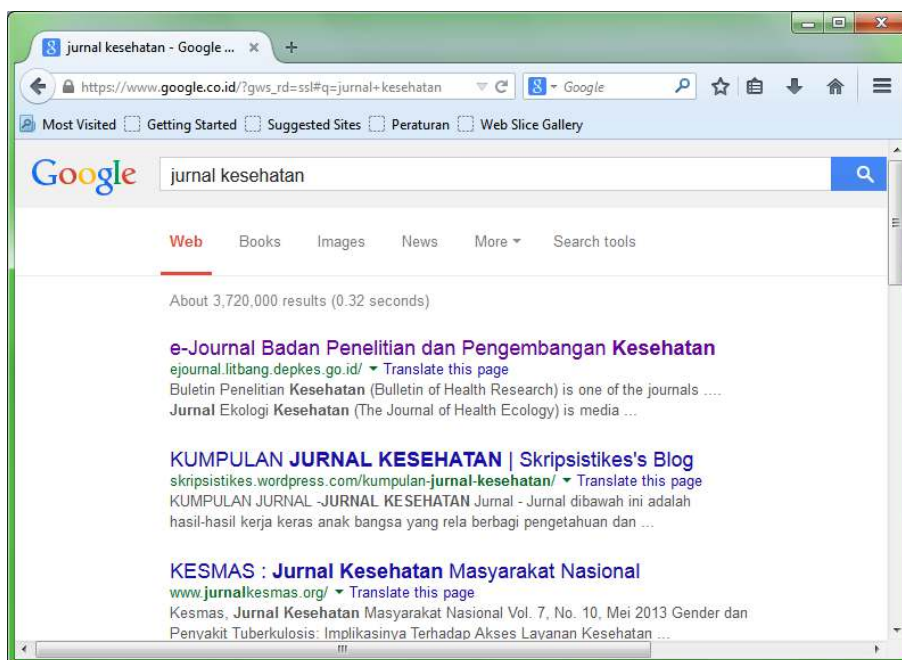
jurnal kesehatan - Google ... ×

https://www.google.co.id/?gws_rd=ssl#q=jurnal+kesehatan

Google

Most Visited Getting Started Suggested Sites Peraturan Web Slice Gallery

Google

jurnal kesehatan

Web Books Images News More Search tools

About 3,720,000 results (0.32 seconds)

e-Journal Badan Penelitian dan Pengembangan Kesehatan
ejournal.litbang.depkes.go.id/ ▾ Translate this page
Buletin Penelitian Kesehatan (Bulletin of Health Research) is one of the journals .... Jurnal Ekologi Kesehatan (The Journal of Health Ecology) is media ...

KUMPULAN JURNAL KESEHATAN | Skripsistikes's Blog
skripsistikes.wordpress.com/kumpulan-jurnal-kesehatan/ ▾ Translate this page
KUMPULAN JURNAL -JURNAL KESEHATAN Jurnal - Jurnal dibawah ini adalah hasil-hasil kerja keras anak bangsa yang rela berbagi pengetahuan dan ...

KESMAS : Jurnal Kesehatan Masyarakat Nasional
www.jurnalkesmas.org/ ▾ Translate this page
Kesmas, Jurnal Kesehatan Masyarakat Nasional Vol. 7, No. 10, Mei 2013 Gender dan Penyakit Tuberkulosis: Implikasinya Terhadap Akses Layanan Kesehatan ...